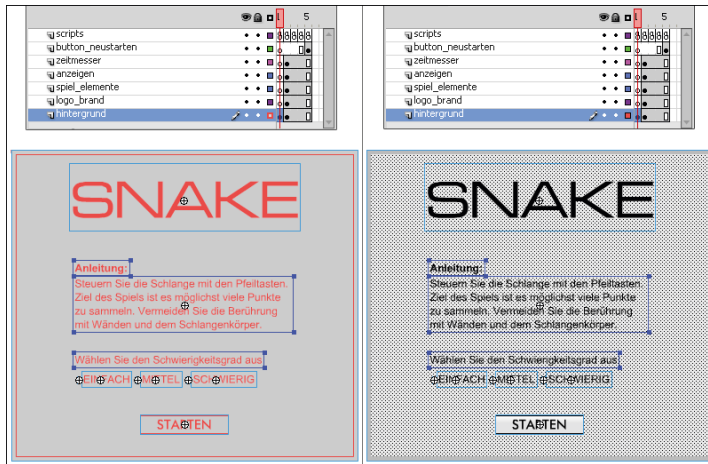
1 5
scripts
button_neustarten
zeitmesser
anzeigen
spiel_elemente
logo_brand
hintergrund

1 5
scripts
button_neustarten
zeitmesser
anzeigen
spiel_elemente
logo_brand
hintergrund

SNAKE

Anleitung:

Steuern Sie die Schlange mit den Pfeiltasten. Ziel des Spiels ist es möglichst viele Punkte zu sammeln. Vermeiden Sie die Berührung mit Wänden und dem Schlangenkörper.

Wählen Sie den Schwierigkeitsgrad aus:

EINFACH MITTEL SCHWIERIG

STARTEN

SNAKE

Anleitung:

Steuern Sie die Schlange mit den Pfeiltasten. Ziel des Spiels ist es möglichst viele Punkte zu sammeln. Vermeiden Sie die Berührung mit Wänden und dem Schlangenkörper.

Wählen Sie den Schwierigkeitsgrad aus:

EINFACH MITTEL SCHWIERIG

STARTEN